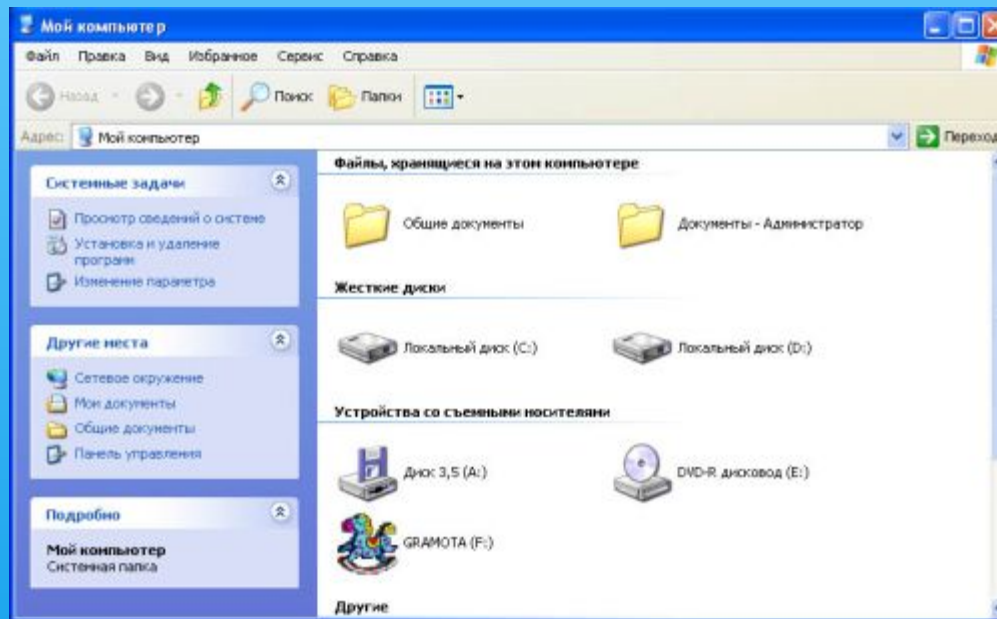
Мой компьютер

Файл Правка Вид Избранное Сервис Справка

Назад Поиск Папки

Адрес Мой компьютер Переход

Системные задачи

Просмотр сведений о системе

Установка и удаление программ

Изменение параметра

Другие места

Сетевое окружение

Мои документы

Общие документы

Панель управления

Подробно

Мой компьютер
Системная папка

Файлы, хранящиеся на этом компьютере

Общие документы

Документы - Администратор

Жесткие диски

Локальный диск (C:)

Локальный диск (D:)

Устройства со съемными носителями

Диск 3,5 (A:)

DVD-R дисковод (E:)

GRAMOTA (F:)

Другие